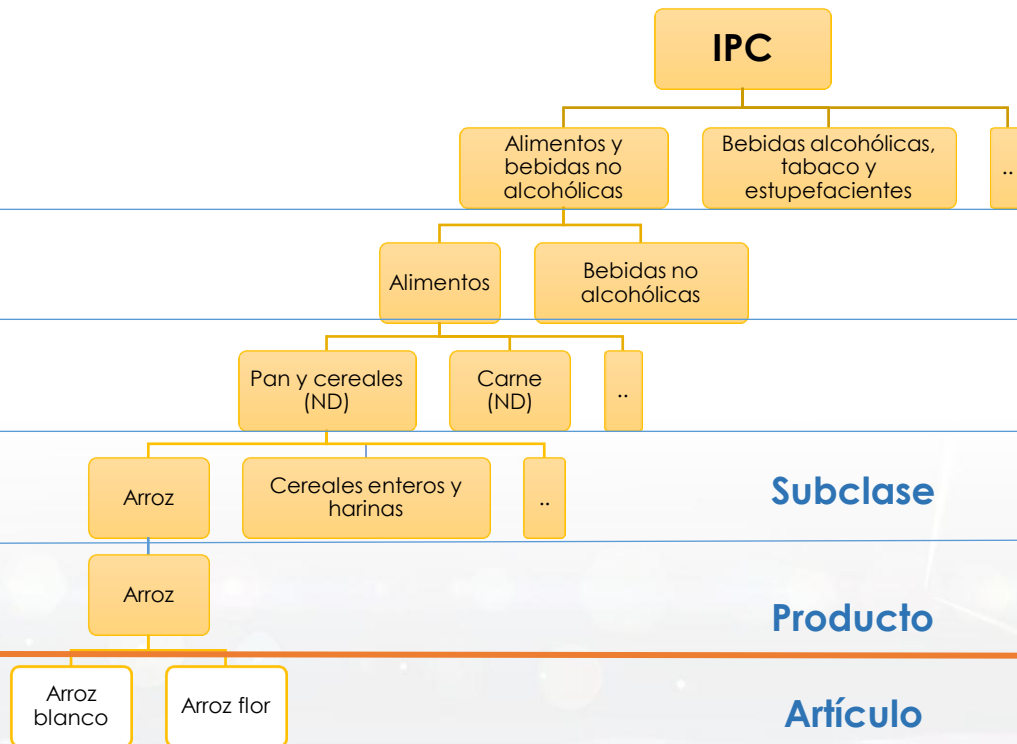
IPC

Alimentos y bebidas no alcohólicas

Bebidas alcohólicas, tabaco y estupefacientes

..

Alimentos

Bebidas no alcohólicas

Pan y cereales (ND)

Carne (ND)

..

Arroz

Cereales enteros y harinas

..

Subclase

Arroz

Producto

Arroz blanco

Arroz flor

Artículo